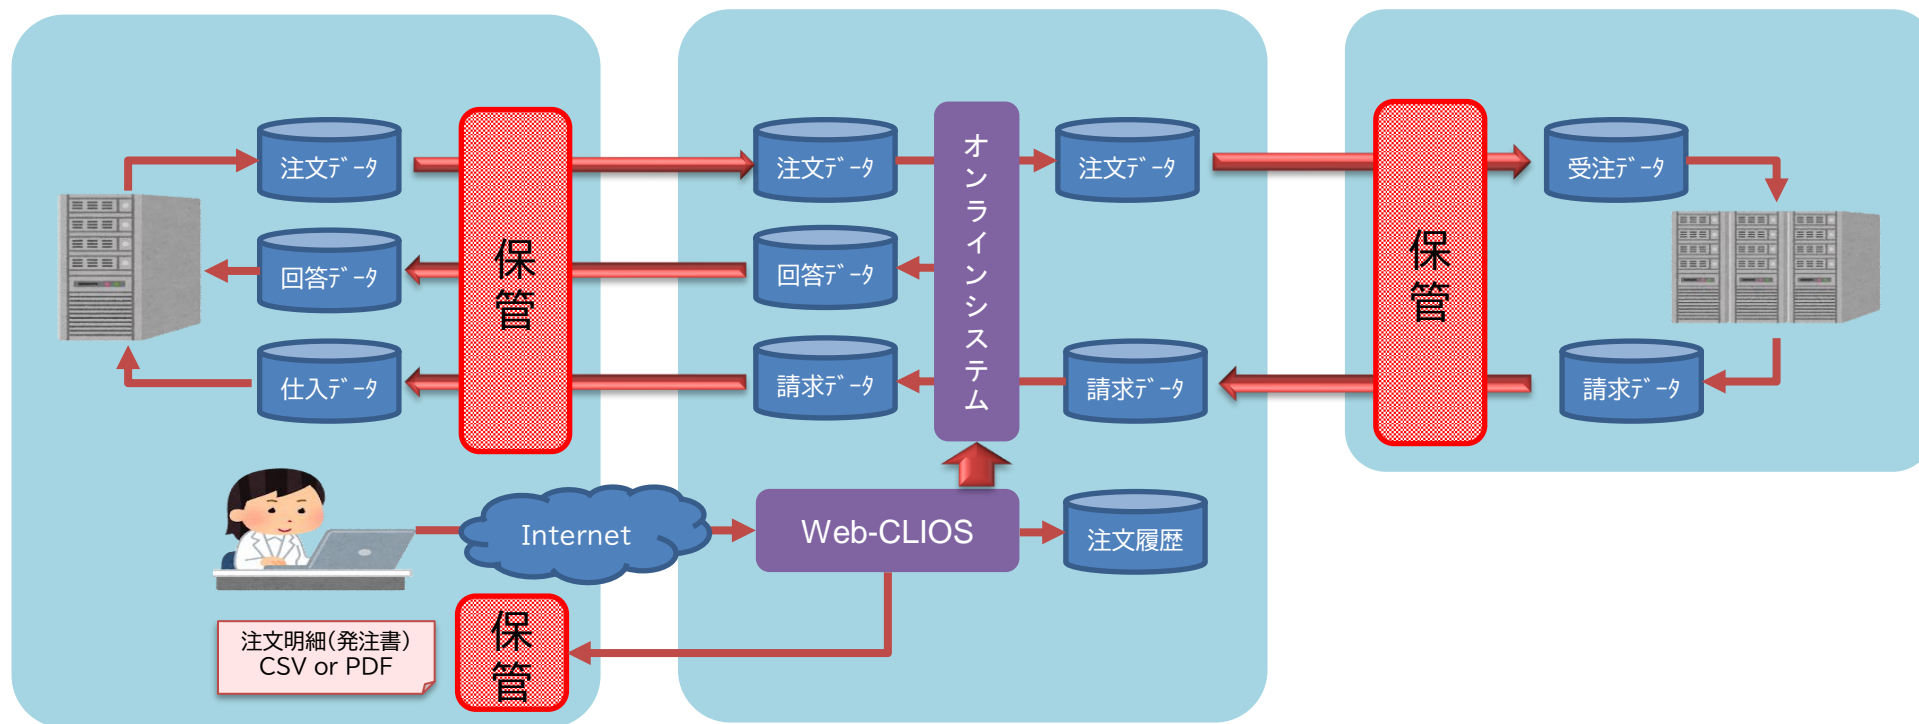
注文デ ータ

回答デ ータ

仕入デ ータ

保管

注文デ ータ

回答デ ータ

請求デ ータ

オンラインシステム

注文デ ータ

請求デ ータ

保管

受注デ ータ

請求デ ータ

Internet

Web-CLIOS

注文履歴

注文明細(発注書)
CSV or PDF

保管